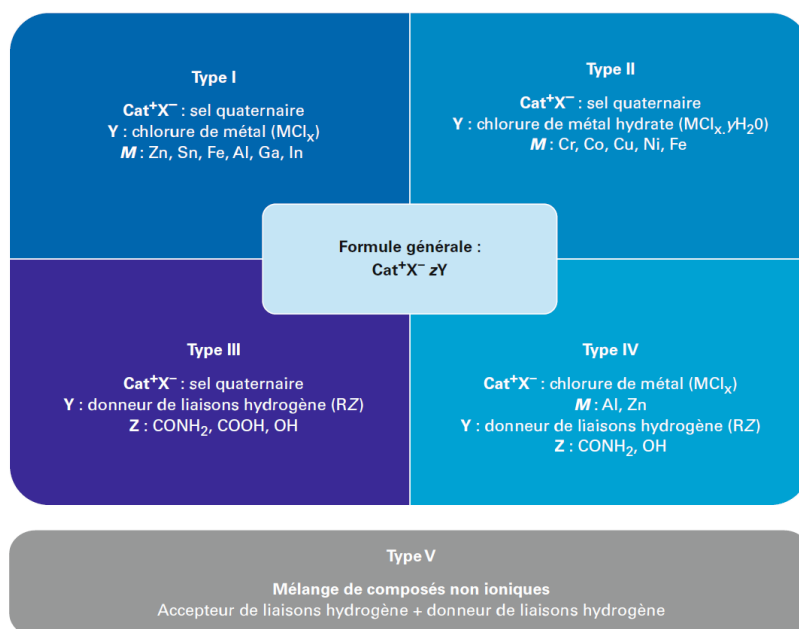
**Type I**

**Cat$^+$X$^-$** : sel quaternaire
**Y** : chlorure de métal (MCl$_x$)
***M*** : Zn, Sn, Fe, Al, Ga, In

**Type II**

**Cat$^+$X$^-$** : sel quaternaire
**Y** : chlorure de métal hydrate (MCl$_x$.*y*H$_2$0)
***M*** : Cr, Co, Cu, Ni, Fe

**Formule générale :**
**Cat$^+$X$^-$ *z*Y**

**Type III**

**Cat$^+$X$^-$** : sel quaternaire
**Y** : donneur de liaisons hydrogène (R*Z*)
**Z** : CONH$_2$, COOH, OH

**Type IV**

**Cat$^+$X$^-$** : chlorure de métal (MCl$_x$)
***M*** : Al, Zn
**Y** : donneur de liaisons hydrogène (R*Z*)
**Z** : CONH$_2$, OH

**Type V**

**Mélange de composés non ioniques**
Accepteur de liaisons hydrogène + donneur de liaisons hydrogène